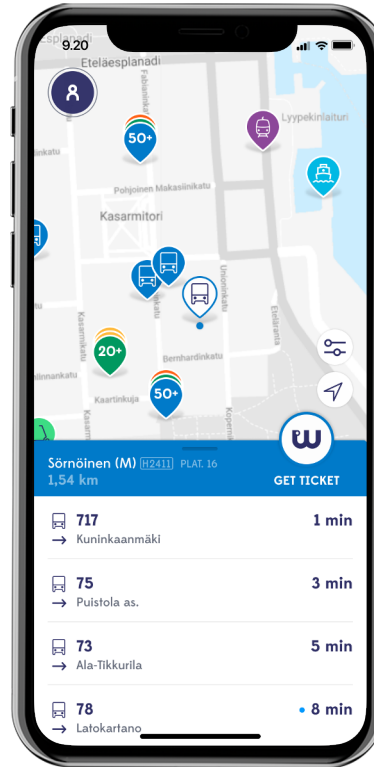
9.20

splanadi
Eteläesplanadi
Fabianinkatu
Lyypekinlaituri
50+
inkatu
Pohjoinen Makasiinikatu
Kasarmitori
Unioninkatu
Eteläranta
Kasarmikatu
20+
Bernhardinkatu
linnankatu
Kaartinkuja
50+
Kopern

Sörnöinen (M) H2411 PLAT. 16
1,54 km
GET TICKET

717
→ Kuninkaanmäki
1 min

75
→ Puistola as.
3 min

73
→ Ala-Tikkurila
5 min

78
→ Latokartano
8 min